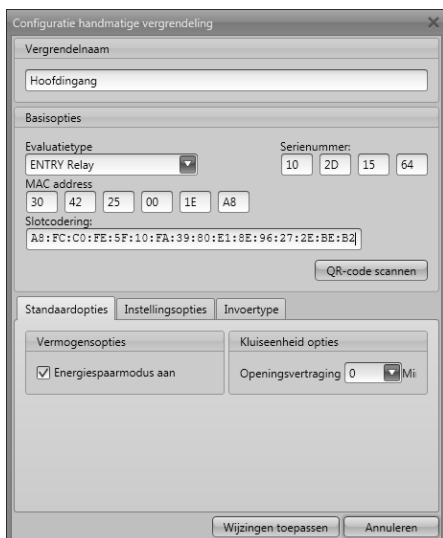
Configuratie handmatige vergrendeling

Vergrendelnaam

Hoofdingang

Basisopties

Evaluatietype

ENTRY Relay

Serienummer:

10 2D 15 64

MAC address

30 42 25 00 1E A8

Slotcodering:

A8:FC:C0:FE:5F:10:FA:39:80:E1:8E:96:27:2E:BE:B2

QR-code scannen

Standaardopties | Instellingsopties | Invoertype

Vermogensopties

Energiespaarmodus aan

Kluiseenheid opties

Openingsvertraging 0 Mi

Wijzingen toepassen

Annuleren